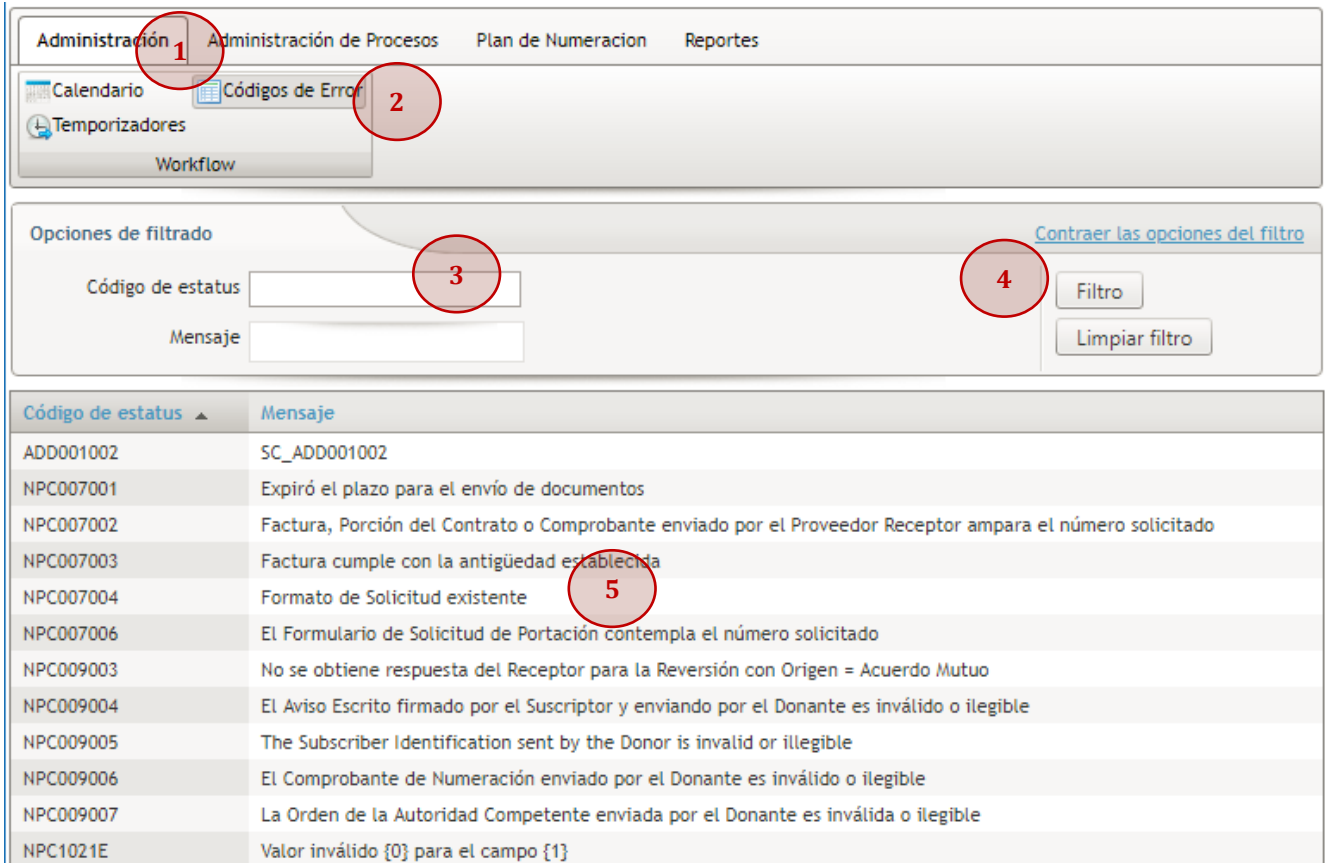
Administración 1 Administración de Procesos Plan de Numeracion Reportes

Calendario Códigos de Error 2
Temporizadores
Workflow

Opciones de filtrado
Contraer las opciones del filtro

Código de estatus 3
Mensaje
4
Filtro
Limpiar filtro

| Código de estatus | Mensaje |
|---|---|
| ADD001002 | SC_ADD001002 |
| NPC007001 | Expiró el plazo para el envío de documentos |
| NPC007002 | Factura, Porción del Contrato o Comprobante enviado por el Proveedor Receptor ampara el número solicitado |
| NPC007003 | Factura cumple con la antigüedad establecida |
| NPC007004 | Formato de Solicitud existente |
| NPC007006 | El Formulario de Solicitud de Portación contempla el número solicitado |
| NPC009003 | No se obtiene respuesta del Receptor para la Reversión con Origen = Acuerdo Mutuo |
| NPC009004 | El Aviso Escrito firmado por el Suscriptor y enviando por el Donante es inválido o ilegible |
| NPC009005 | The Subscriber Identification sent by the Donor is invalid or illegible |
| NPC009006 | El Comprobante de Numeración enviado por el Donante es inválido o ilegible |
| NPC009007 | La Orden de la Autoridad Competente enviada por el Donante es inválida o ilegible |
| NPC1021E | Valor inválido {0} para el campo {1} |

5